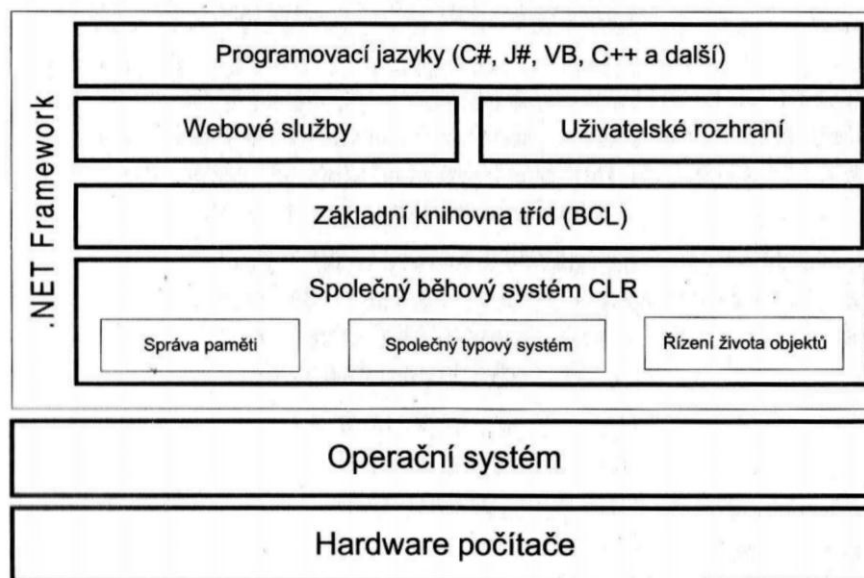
.NET Framework

Programovací jazyky (C#, J#, VB, C++ a další)

Webové služby

Uživatelské rozhraní

Základní knihovna tříd (BCL)

Společný běhový systém CLR

Správa paměti

Společný typový systém

Řízení života objektů

Operační systém

Hardware počítače